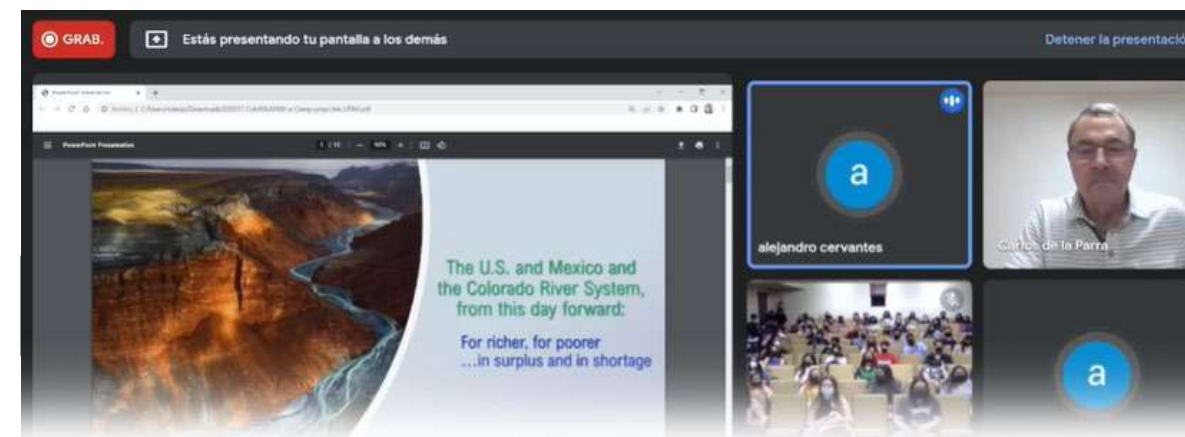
GRAB.

Estás presentando tu pantalla a los demás

Detener la presentació

PowerPoint Presentation

The U.S. and Mexico and the Colorado River System, from this day forward:

For richer, for poorer
…in surplus and in shortage

a

alejandro cervantes

Carlos de la Parra

a